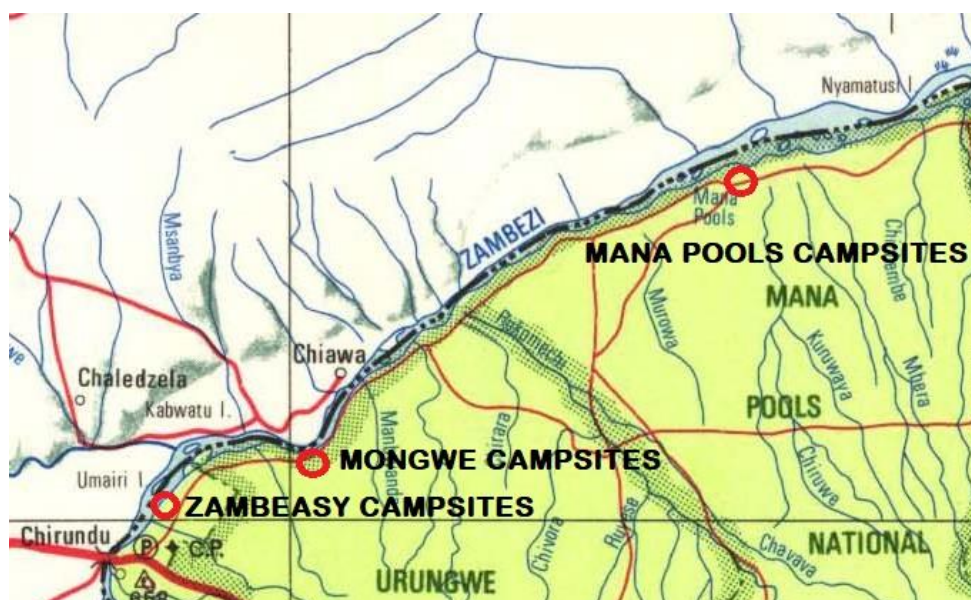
Nyamatusi I.

Mana Pools

MANA POOLS CAMPSITES

ZAMBEZI

Msanbya

MANA

Chawembe

Murowa

Kuruwaya

Mbera

POOLS

Rekomeche

Chiawa

Chaledzela

Kabwatu I.

Manangwe

Sirara

Chiruwe

MONGWE CAMPSITES

Umairi I.

ZAMBEASY CAMPSITES

Chirundu

P

C.P.

Chivora

Rukose

Chavava

NATIONAL

URUNGWE